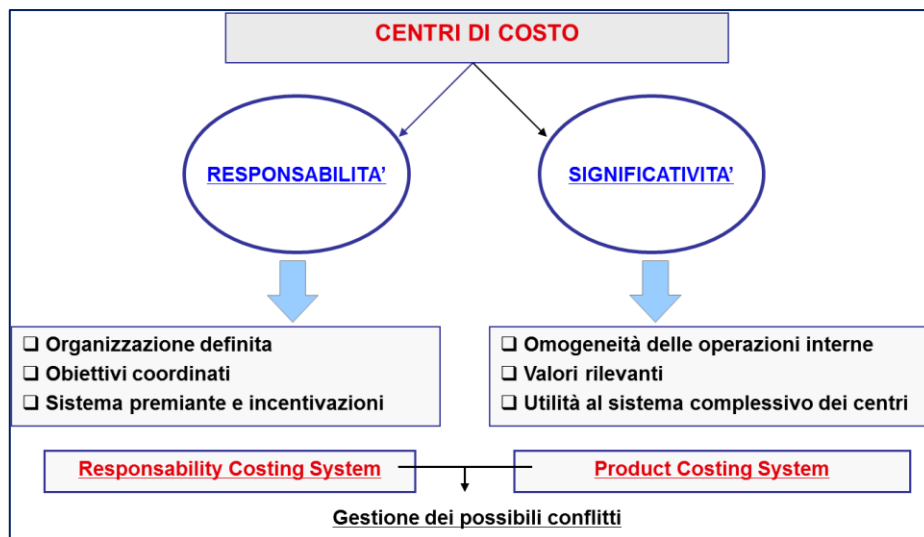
CENTRI DI COSTO

RESPONSABILITA'

SIGNIFICATIVITA'

❑ Organizzazione definita
❑ Obiettivi coordinati
❑ Sistema premiante e incentivazioni

❑ Omogeneità delle operazioni interne
❑ Valori rilevanti
❑ Utilità al sistema complessivo dei centri

Responsability Costing System

Product Costing System

Gestione dei possibili conflitti